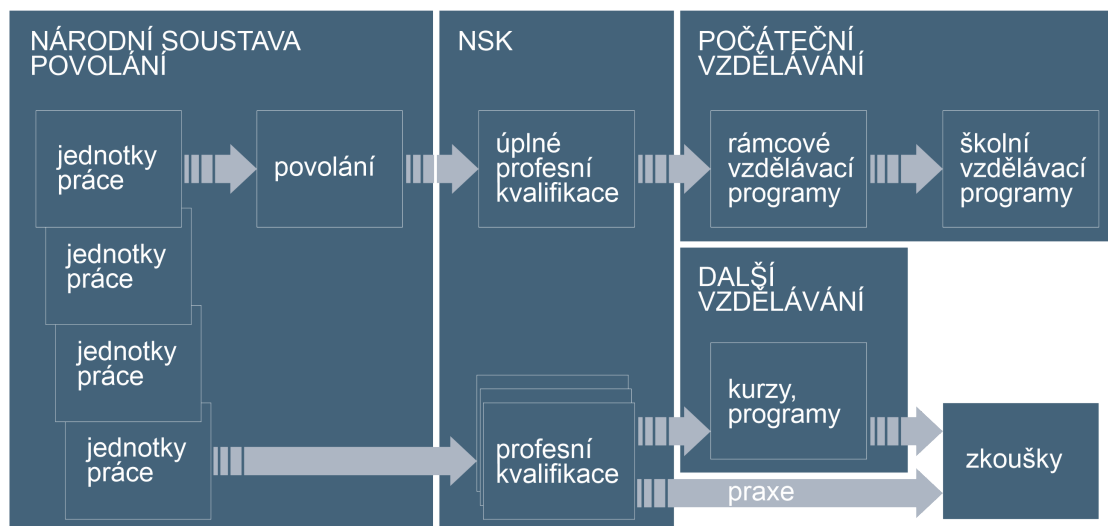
NÁRODNÍ SOUSTAVA POVOLÁNÍ

jednotky práce

povolání

jednotky práce

jednotky práce

jednotky práce

NSK

úplné profesní kvalifikace

profesní kvalifikace

POČÁTEČNÍ VZDĚLÁVÁNÍ

rámcové vzdělávací programy

školní vzdělávací programy

DALŠÍ VZDĚLÁVÁNÍ

kurzy, programy

zkoušky

praxe